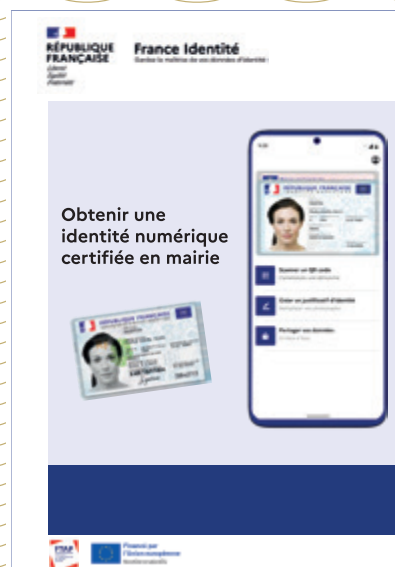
RÉPUBLIQUE FRANÇAISE
Liberté
Égalité
Fraternité

France Identité
Gardez la maîtrise de vos données d'identité

Obtenir une identité numérique certifiée en mairie

RÉPUBLIQUE FRANÇAISE

RÉPUBLIQUE FRANÇAISE

Scanner un QR code
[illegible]

Créer un justificatif d'identité
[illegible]

Partager vos données
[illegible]

Financé par l'Union européenne
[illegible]